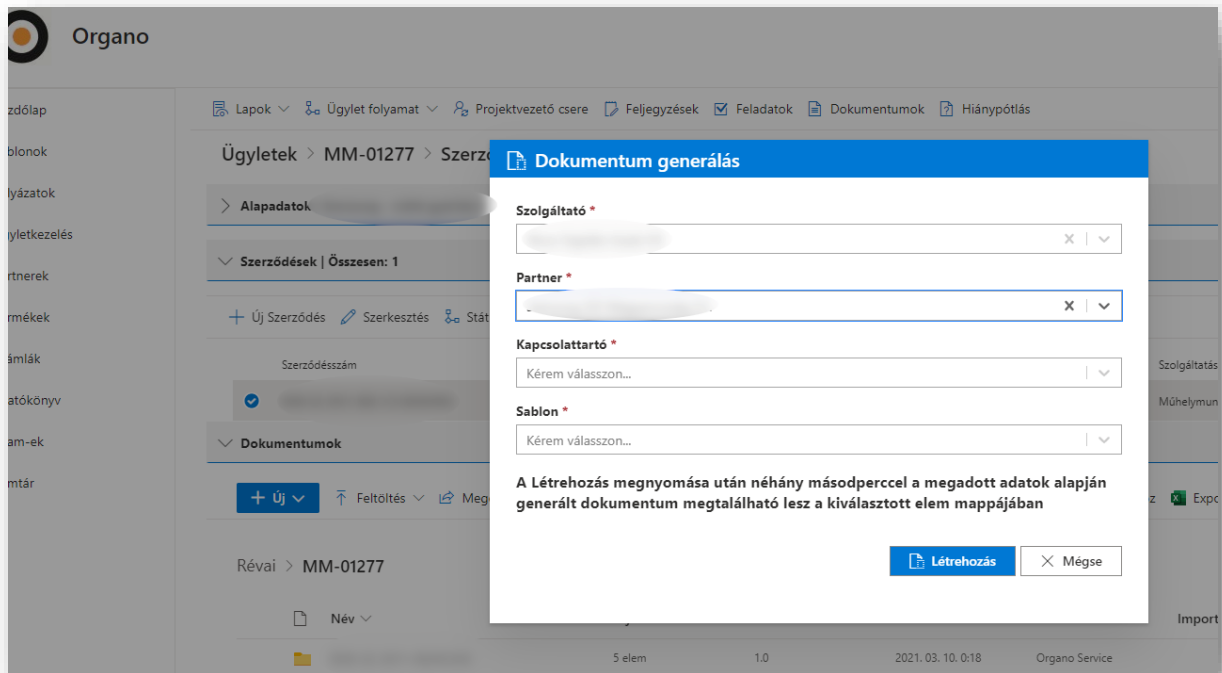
Organo

zdólap
blonok
lyázatok
yletkezelés
rtnerek
rmékek
ámlák
atókönyv
am-ek
mtár

Lapok Ügylet folyamat Projektvezető csere Feljegyzések Feladatok Dokumentumok Hiánypótlás

Ügyletek > MM-01277 > Szerz

> Alapadatok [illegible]

Szerződések | Összesen: 1

+ Új Szerződés Szerkesztés Stát

Szerződésszám Szolgáltatás
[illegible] Műhelymun

Dokumentumok

+ Új Feltöltés Meg z Expo

Révai > MM-01277

Név Import
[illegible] 5 elem 1.0 2021. 03. 10. 0:18 Organo Service

Dokumentum generálás

Szolgáltató *
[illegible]

Partner *
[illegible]

Kapcsolattartó *
Kérem válasszon...

Sablon *
Kérem válasszon...

A Létrehozás megnyomása után néhány másodperccel a megadott adatok alapján generált dokumentum megtalálható lesz a kiválasztott elem mappájában

Létrehozás Mégse